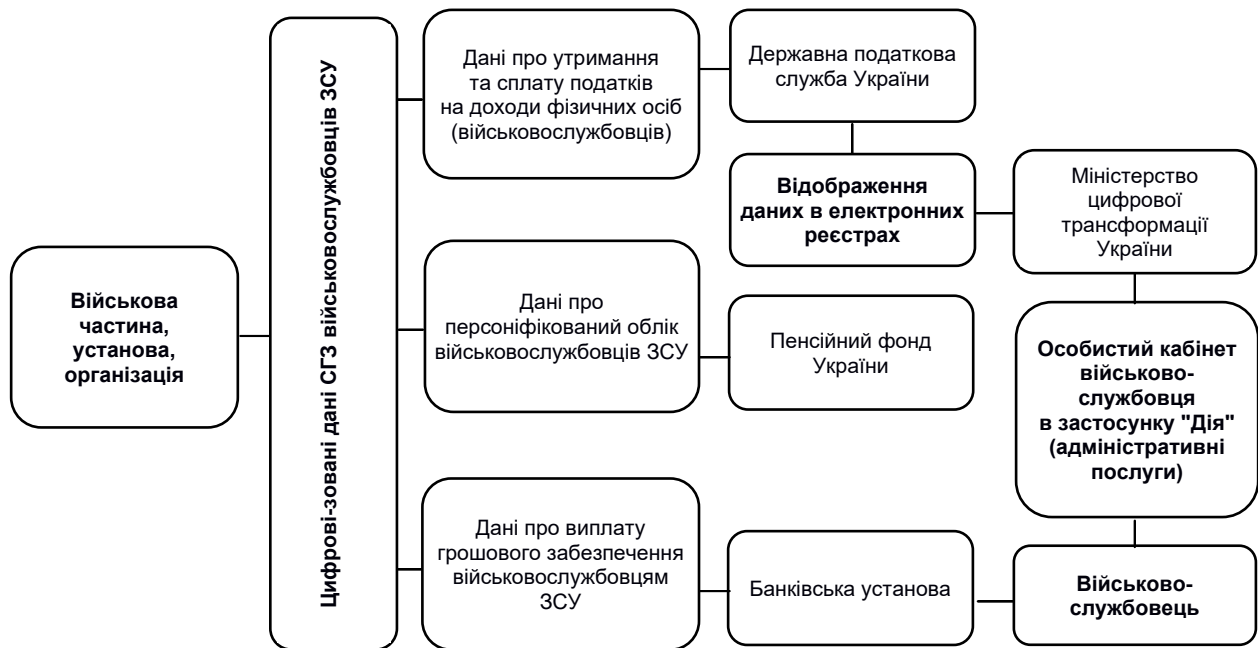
Військова частина, установа, організація

Цифрові-зовані дані СГЗ військовослужбовців ЗСУ

Дані про утримання та сплату податків на доходи фізичних осіб (військовослужбовців)

Державна податкова служба України

Відображення даних в електронних реєстрах

Міністерство цифрової трансформації України

Дані про персоніфікований облік військовослужбовців ЗСУ

Пенсійний фонд України

Особистий кабінет військово-службовця в застосунку "Дія" (адміністративні послуги)

Дані про виплату грошового забезпечення військовослужбовцям ЗСУ

Банківська установа

Військово-службовець